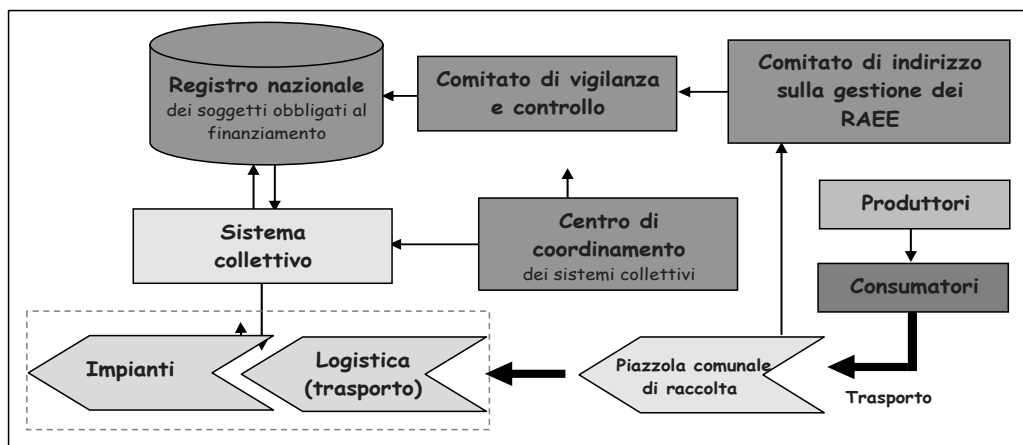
Registro nazionale
dei soggetti obbligati al finanziamento

Comitato di vigilanza e controllo

Comitato di indirizzo sulla gestione dei RAEE

Sistema collettivo

Centro di coordinamento
dei sistemi collettivi

Produttori

Consumatori

Impianti

Logistica (trasporto)

Piazzola comunale di raccolta

Trasporto